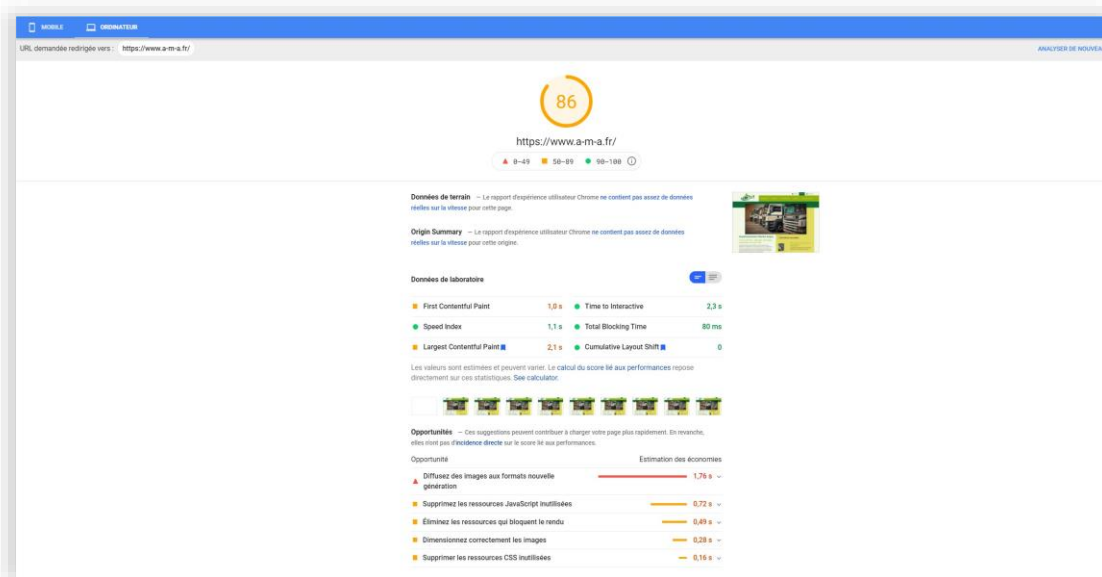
MOBILE ORDINATEUR

URL demandée redirigée vers : https://www.a-m-a.fr/

ANALYSER DE NOUVEA

86

https://www.a-m-a.fr/

0–49 50–89 90–100

Données de terrain — Le rapport d'expérience utilisateur Chrome ne contient pas assez de données réelles sur la vitesse pour cette page.

Origin Summary — Le rapport d'expérience utilisateur Chrome ne contient pas assez de données réelles sur la vitesse pour cette origine.

Données de laboratoire

| | | | |
|---|---|---|---|
| First Contentful Paint | 1,0 s | Time to Interactive | 2,3 s |
| Speed Index | 1,1 s | Total Blocking Time | 80 ms |
| Largest Contentful Paint | 2,1 s | Cumulative Layout Shift | 0 |

Les valeurs sont estimées et peuvent varier. Le calcul du score lié aux performances repose directement sur ces statistiques. See calculator.

Opportunités — Ces suggestions peuvent contribuer à charger votre page plus rapidement. En revanche, elles n'ont pas d'incidence directe sur le score lié aux performances.

| Opportunité | Estimation des économies |
|---|---|
| Diffusez des images aux formats nouvelle génération | 1,76 s |
| Supprimez les ressources JavaScript inutilisées | 0,72 s |
| Éliminez les ressources qui bloquent le rendu | 0,49 s |
| Dimensionnez correctement les images | 0,28 s |
| Supprimer les ressources CSS inutilisées | 0,16 s |